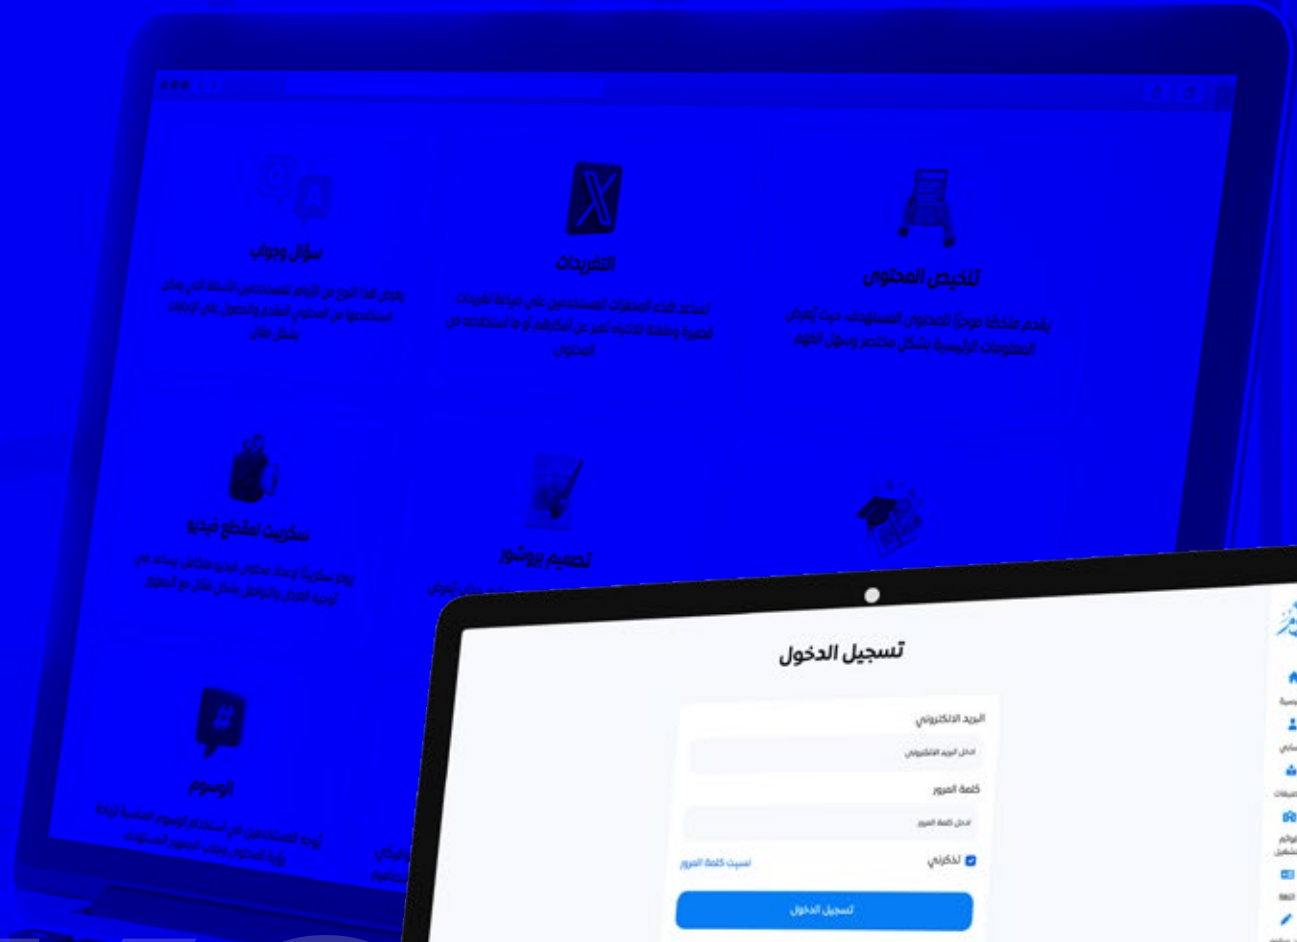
سؤال وجواب

يعرض هذا النوع من البرامج للمستخدمين الأسئلة التي يمكن استخدامها من المحتوى المقدم والحصول على الإجابات بشكل فعال

التغريدات

تساعد هذه المنصات المستخدمين على صياغة تغريدات قصيرة وملفتة للانتباه تعبر عن أفكارهم أو ما استفادته من المحتوى

تلخيص المحتوى

يقدم ملخصا موجزا للمحتوى المستهدف، حيث يعرض المعلومات الرئيسية بشكل مختصر وسهل الفهم

سكريبت لمقطع فيديو

يوفر سكريبت لإعداد محتوى فيديو لتشكل يساعد على توجيه العرض والتواصل بشكل فعال مع الجمهور

تصميم بروشور

الوسوم

أدوات المستخدمين في استخدام الوسوم المناسبة لزيادة رؤية المحتوى وجذب الجمهور المستهدف

تسجيل الدخول

البريد الالكتروني

ادخل البريد الالكتروني

كلمة المرور

ادخل كلمة المرور

تذكرني

نسيت كلمة المرور

تسجيل الدخول